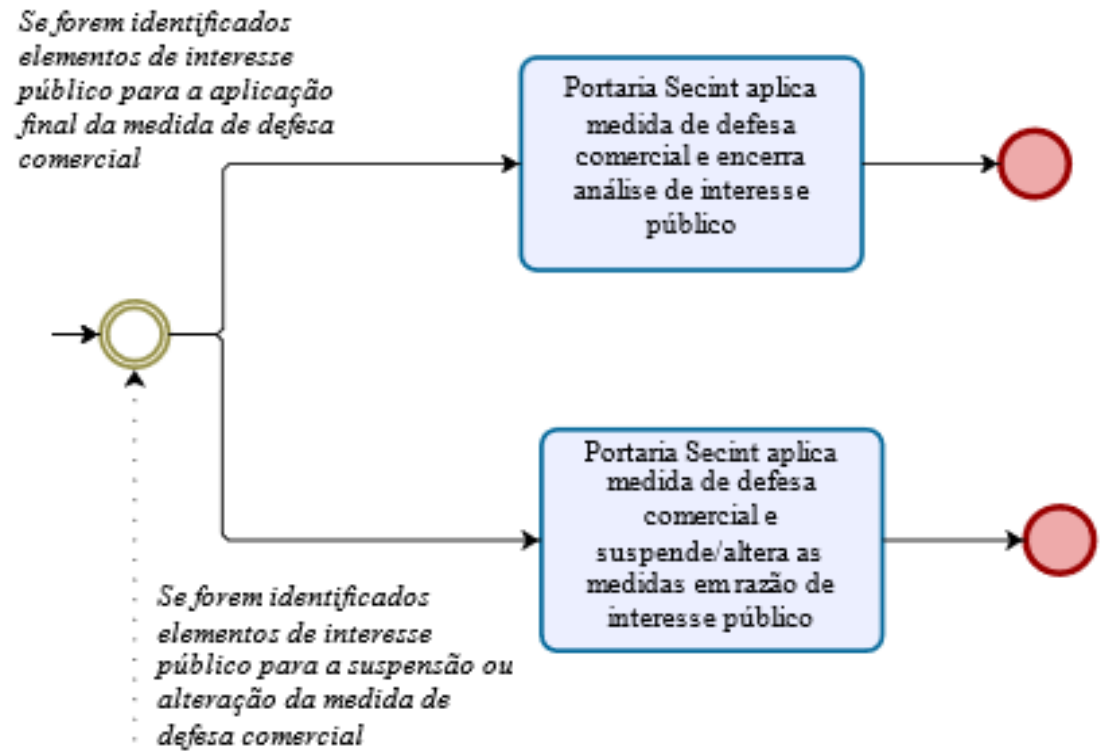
Se forem identificados elementos de interesse público para a aplicação final da medida de defesa comercial

Portaria Secint aplica medida de defesa comercial e encerra análise de interesse público

Portaria Secint aplica medida de defesa comercial e suspende/altera as medidas em razão de interesse público

Se forem identificados elementos de interesse público para a suspensão ou alteração da medida de defesa comercial